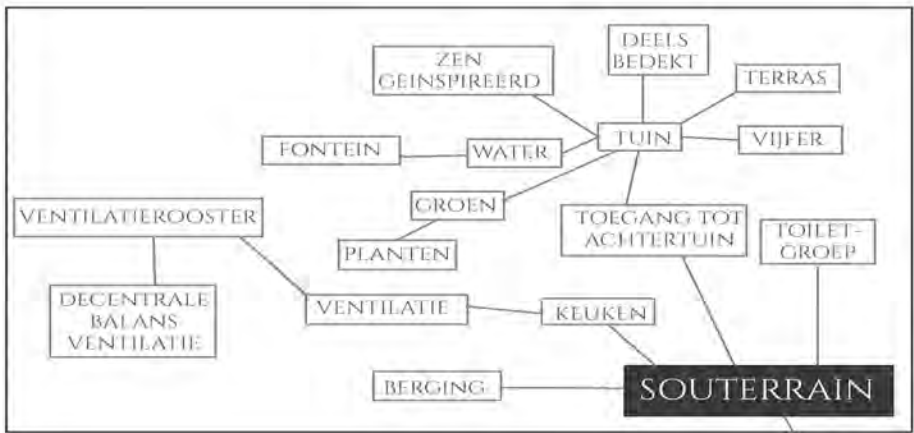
ZEN GEINSPIREERD

DEELS BEDEKT

TERRAS

FONTEIN

WATER

TUIN

VIJFER

GROEN

VENTILATIEROOSTER

PLANTEN

TOEGANG TOT ACHTERTUIN

TOILET-GROEP

DECENTRALE BALANS VENTILATIE

VENTILATIE

KEUKEN

BERGING

SOUTERRAIN